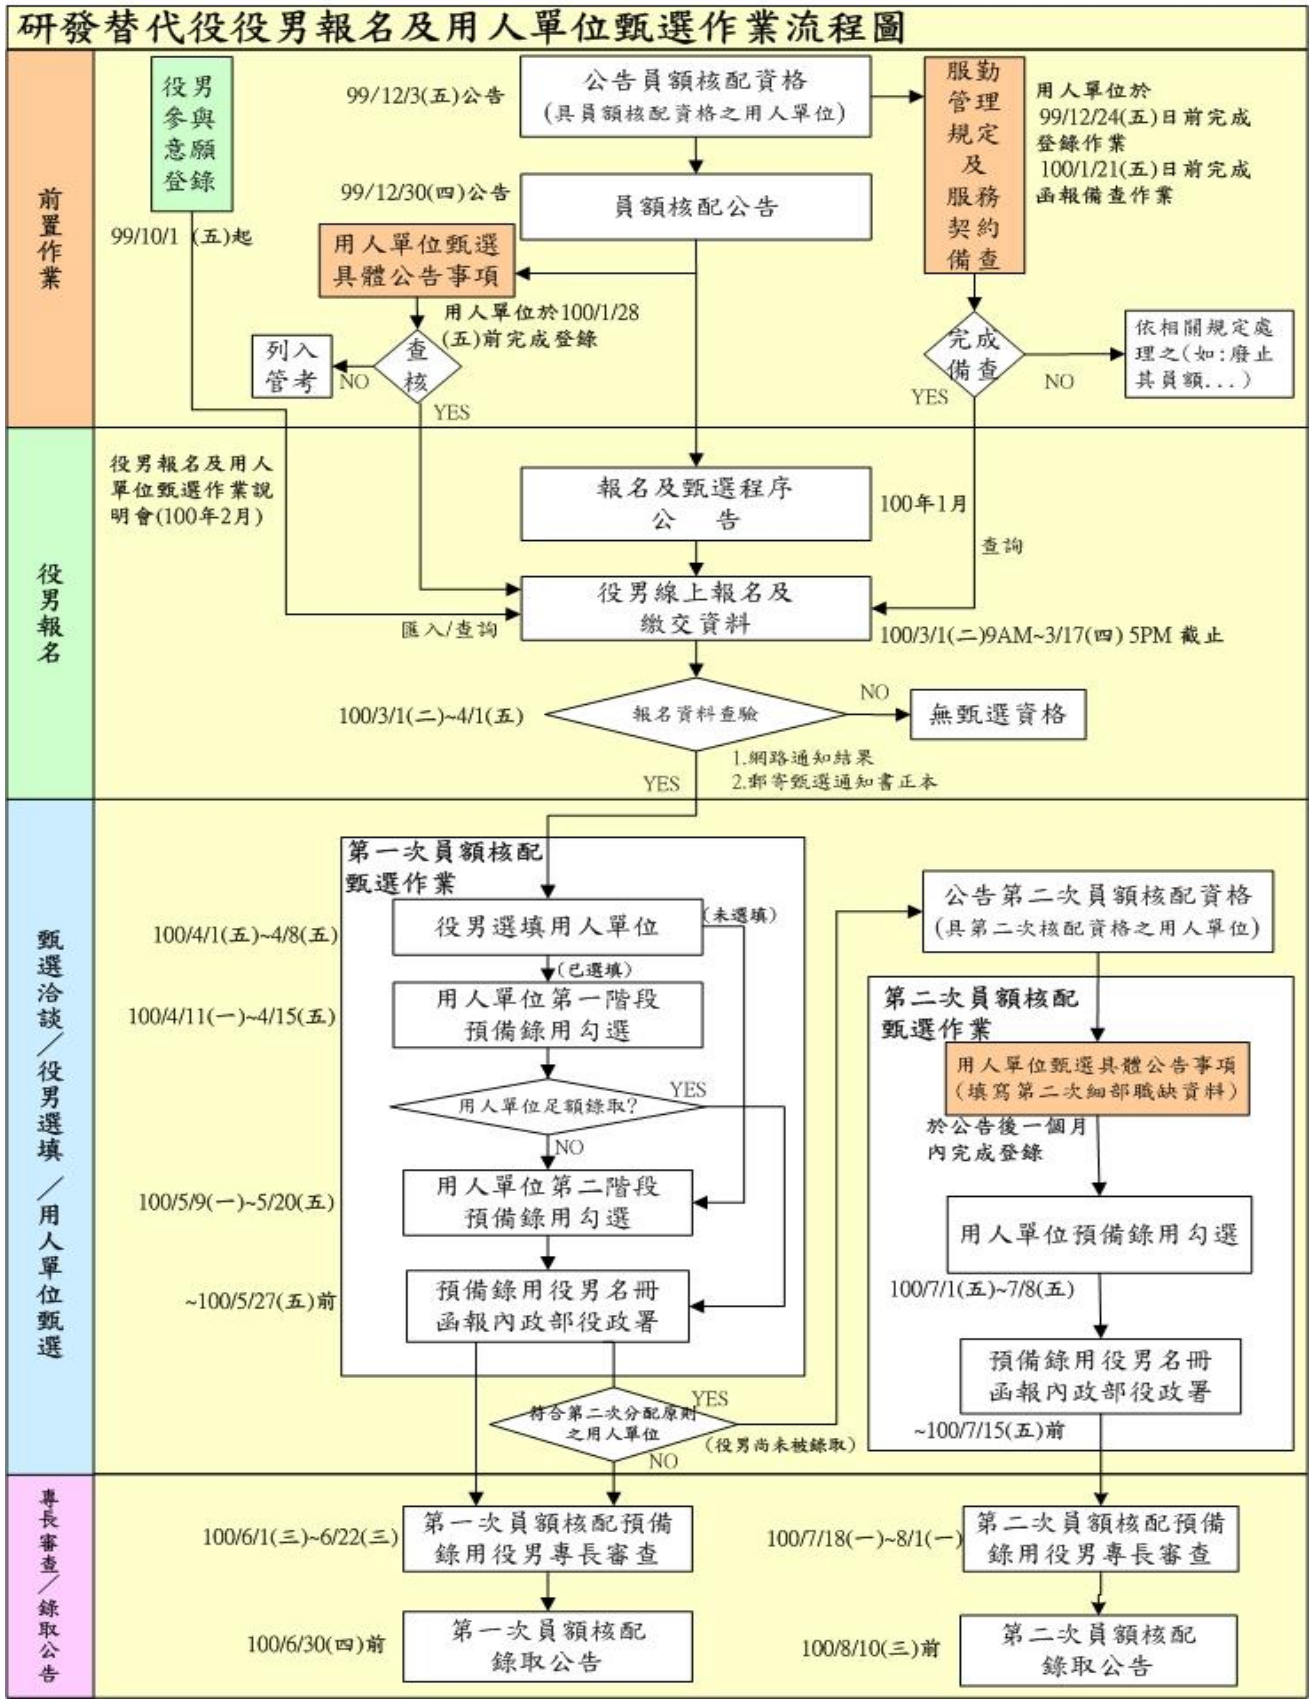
研發替代役役男報名及用人單位甄選作業流程圖

前置作業

役男參與意願登錄

99/10/1(五)起

99/12/3(五)公告

公告員額核配資格
(具員額核配資格之用人單位)

服勤管理規定及服務契約備查

用人單位於99/12/24(五)日前完成登錄作業
100/1/21(五)日前完成函報備查作業

99/12/30(四)公告

員額核配公告

用人單位甄選具體公告事項

用人單位於100/1/28(五)前完成登錄

列入管考

NO

查核

YES

完成備查

YES

NO

依相關規定處理之(如:廢止其員額...)

役男報名

役男報名及用人單位甄選作業說明會(100年2月)

報名及甄選程序公告

100年1月

查詢

役男線上報名及繳交資料

匯入/查詢

100/3/1(二)9AM~3/17(四) 5PM 截止

100/3/1(二)~4/1(五)

報名資料查驗

NO

無甄選資格

1.網路通知結果
2.郵寄甄選通知書正本

YES

甄選洽談/役男選填/用人單位甄選

第一次員額核配甄選作業

100/4/1(五)~4/8(五)

役男選填用人單位

(未選填)

(已選填)

100/4/11(一)~4/15(五)

用人單位第一階段預備錄用勾選

用人單位足額錄取?

YES

NO

100/5/9(一)~5/20(五)

用人單位第二階段預備錄用勾選

~100/5/27(五)前

預備錄用役男名冊函報內政部役政署

符合第二次分配原則之用人單位

YES

(役男尚未被錄取)

NO

公告第二次員額核配資格
(具第二次核配資格之用人單位)

第二次員額核配甄選作業

用人單位甄選具體公告事項
(填寫第二次細部職缺資料)

於公告後一個月內完成登錄

用人單位預備錄用勾選

100/7/1(五)~7/8(五)

預備錄用役男名冊函報內政部役政署

~100/7/15(五)前

專長審查/錄取公告

100/6/1(三)~6/22(三)

第一次員額核配預備錄用役男專長審查

100/7/18(一)~8/1(一)

第二次員額核配預備錄用役男專長審查

100/6/30(四)前

第一次員額核配錄取公告

100/8/10(三)前

第二次員額核配錄取公告